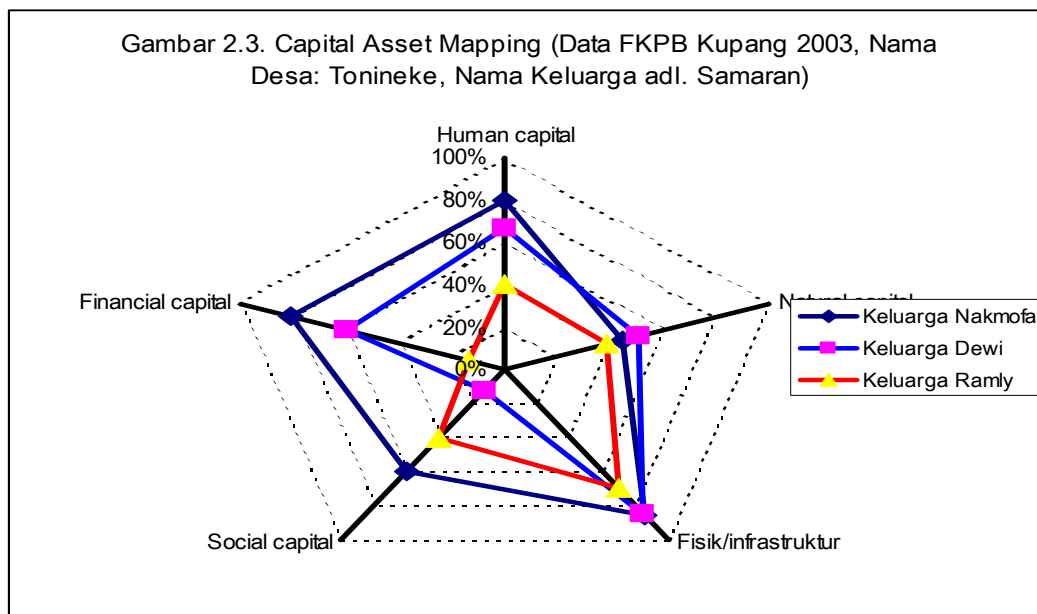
Gambar 2.3. Capital Asset Mapping (Data FKPB Kupang 2003, Nama Desa: Tonineke, Nama Keluarga adl. Samaran)

Human capital

100%

80%

60%

40%

20%

0%

Natural capital

Fisik/infrastruktur

Social capital

Financial capital

Keluarga Nakmofa

Keluarga Dewi

Keluarga Ramly